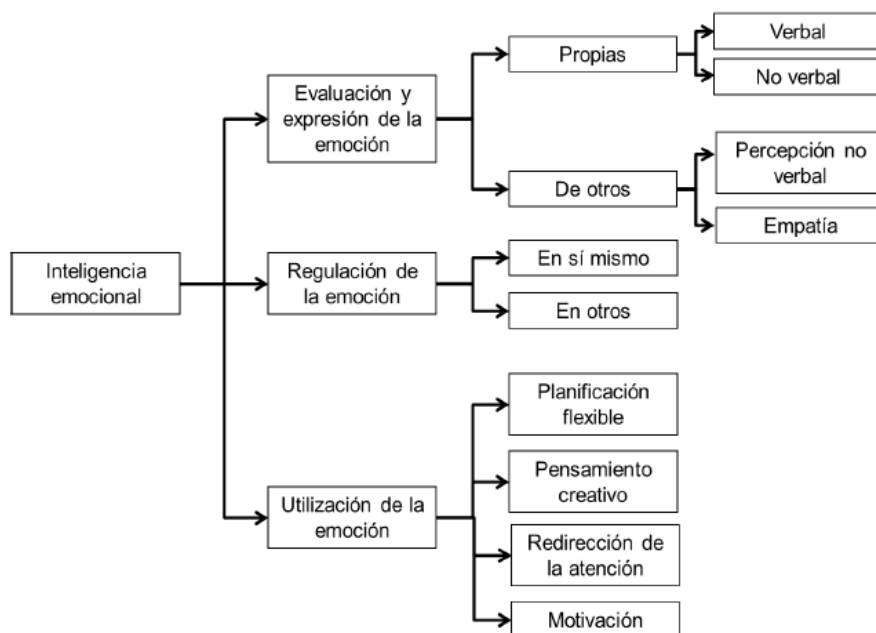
Inteligencia emocional

Evaluación y expresión de la emoción

Propias

Verbal

No verbal

De otros

Percepción no verbal

Empatía

Regulación de la emoción

En sí mismo

En otros

Utilización de la emoción

Planificación flexible

Pensamiento creativo

Redirección de la atención

Motivación